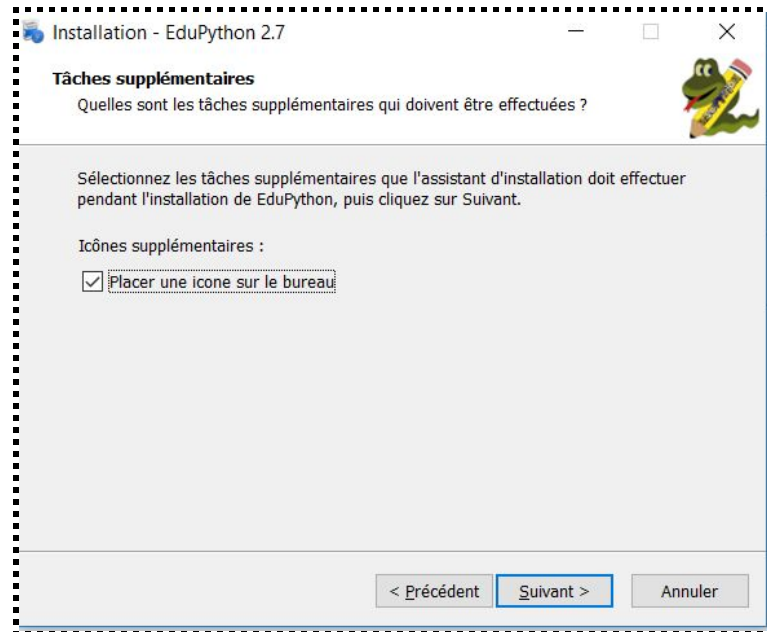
Installation - EduPython 2.7

Tâches supplémentaires
Quelles sont les tâches supplémentaires qui doivent être effectuées ?

Sélectionnez les tâches supplémentaires que l'assistant d'installation doit effectuer pendant l'installation de EduPython, puis cliquez sur Suivant.

Icônes supplémentaires :

Placer une icone sur le bureau

< Précédent
Suivant >
Annuler